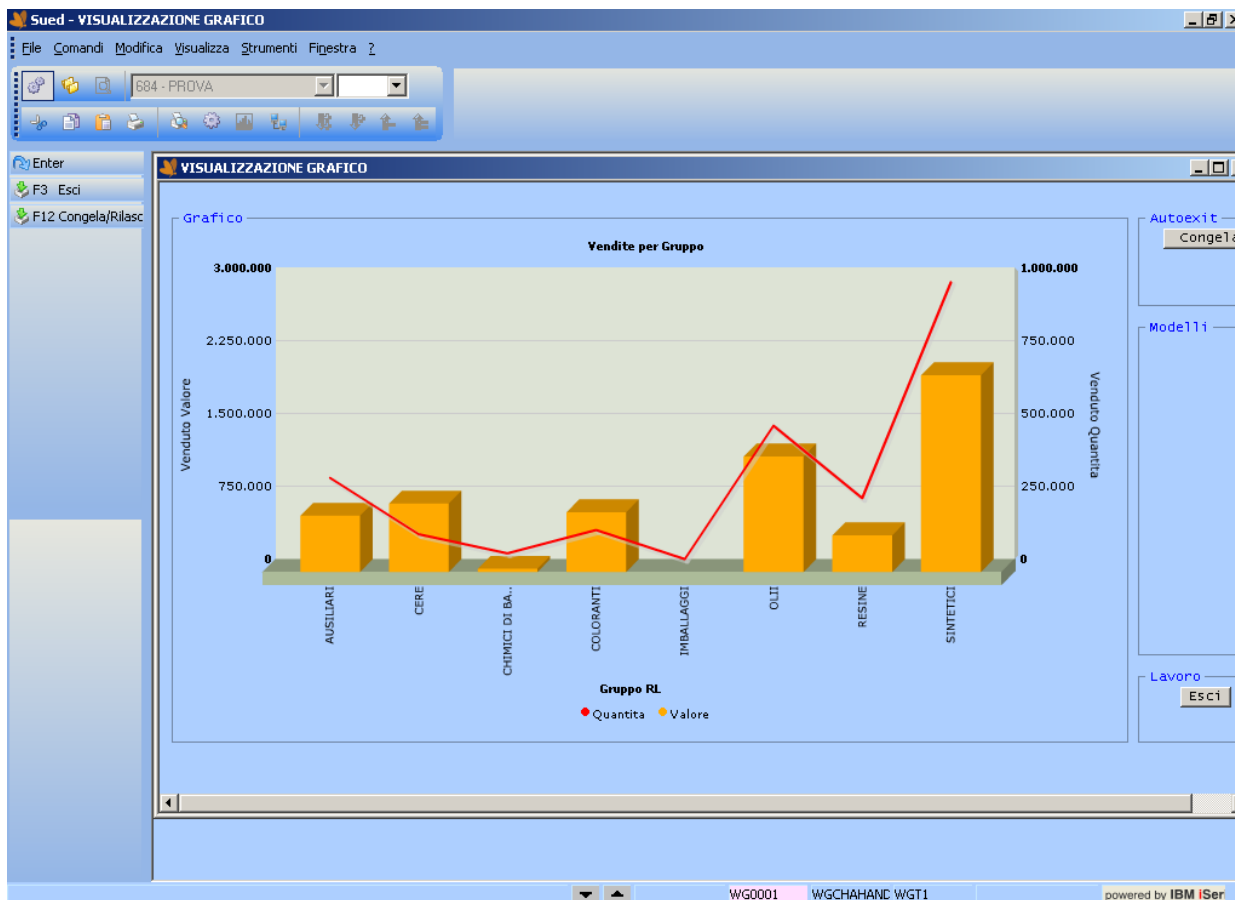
Sued - VISUALIZZAZIONE GRAFICO

File Comandi Modifica Visualizza Strumenti Finestra ?

684 - PROVA

Enter
F3 Esci
F12 Congela/Rilasc

VISUALIZZAZIONE GRAFICO

Grafico

Vendite per Gruppo

3.000.000
2.250.000
1.500.000
750.000
0

Venduto Valore

1.000.000
750.000
500.000
250.000
0

Venduto Quantita

AUSILIARI
CERE
CHIMICI DI BA...
COLORANTI
IMBALLAGGI
OLII
RESINE
SINTETICI

Gruppo RL

Quantita Valore

Autoexit
Congela

Modelli

Lavoro
Esci

WG0001 WGCHAHAND WGT1

powered by IBM iSer